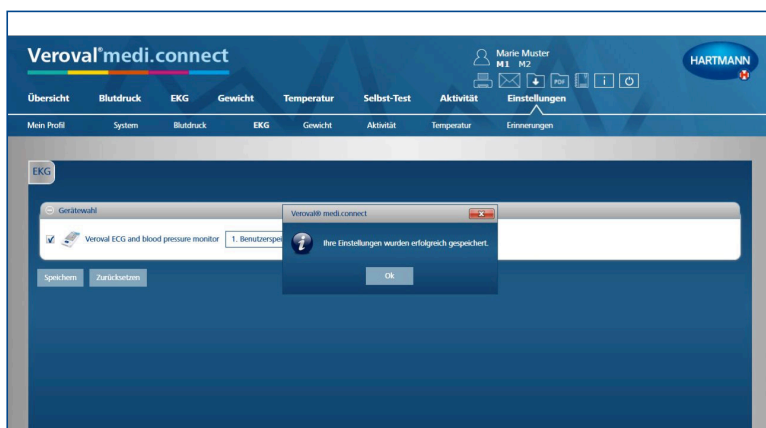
Veroval®medi.connect

Marie Muster
M1 M2

PDF

HARTMANN

Übersicht Blutdruck EKG Gewicht Temperatur Selbst-Test Aktivität Einstellungen

Mein Profil System Blutdruck EKG Gewicht Aktivität Temperatur Erinnerungen

EKG

Gerätewahl

Veroval ECG and blood pressure monitor 1. Benutzersp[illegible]

Speichern Zurücksetzen

Veroval® medi.connect

Ihre Einstellungen wurden erfolgreich gespeichert.

Ok